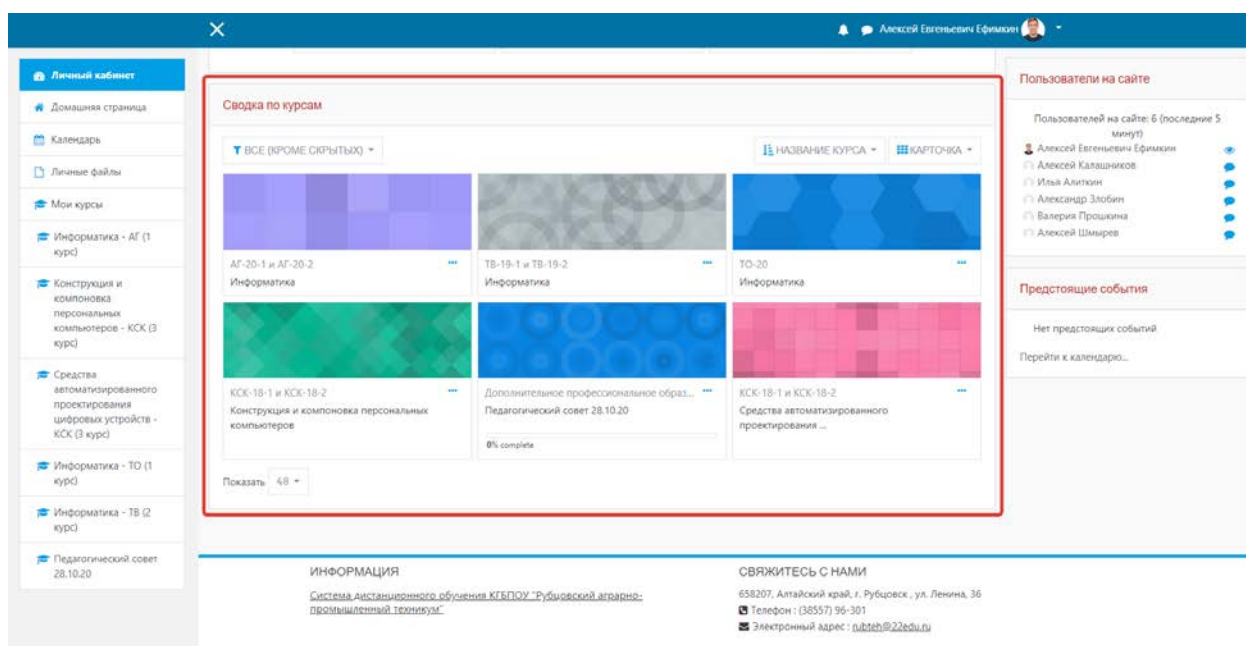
Алексей Евгеньевич Ефимкин

Личный кабинет
Домашняя страница
Календарь
Личные файлы
Мои курсы
Информатика - АГ (1 курс)
Конструкция и компоновка персональных компьютеров - КСК (3 курс)
Средства автоматизированного проектирования цифровых устройств - КСК (3 курс)
Информатика - ТО (1 курс)
Информатика - ТВ (2 курс)
Педагогический совет 28.10.20

Сводка по курсам

ВСЕ (КРОМЕ СКРЫТЫХ)
НАЗВАНИЕ КУРСА
КАРТОЧКА

АГ-20-1 и АГ-20-2
Информатика

ТВ-19-1 и ТВ-19-2
Информатика

ТО-20
Информатика

КСК-18-1 и КСК-18-2
Конструкция и компоновка персональных компьютеров

Дополнительное профессиональное образ...
Педагогический совет 28.10.20
0% complete

КСК-18-1 и КСК-18-2
Средства автоматизированного проектирования ...

Показать 48

Пользователи на сайте

Пользователей на сайте: 6 (последние 5 минут)
Алексей Евгеньевич Ефимкин
Алексей Калашников
Илья Алиткин
Александр Злобин
Валерия Прошкина
Алексей Шмырев

Предстоящие события

Нет предстоящих событий
Перейти к календарю...

ИНФОРМАЦИЯ

Система дистанционного обучения КГБПОУ "Рубцовский аграрно-промышленный техникум"

СВЯЖИТЕСЬ С НАМИ

658207, Алтайский край, г. Рубцовск , ул. Ленина, 36
Телефон : (38557) 96-301
Электронный адрес : rubteh@22edu.ru